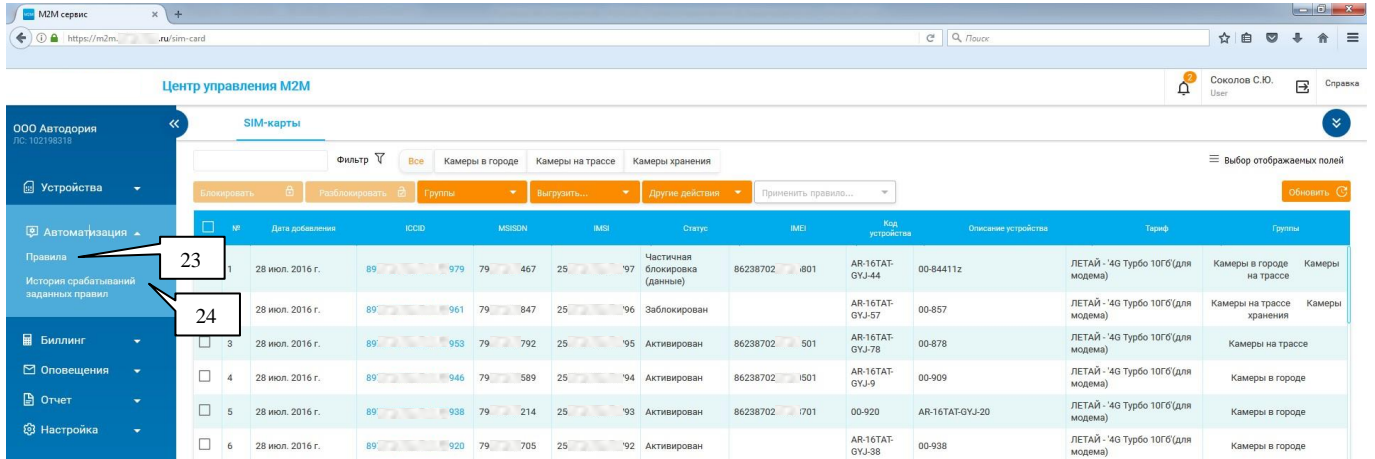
M2M сервис × +

https://m2m. .ru/sim-card

Поиск

Центр управления M2M

2

Соколов С.Ю.
User

Справка

ООО Автодория
ЛС: 102198318

SIM-карты

Устройства

Автоматизация

Правила

История срабатываний заданных правил

Биллинг

Оповещения

Отчет

Настройка

23

24

Фильтр

Все | Камеры в городе | Камеры на трассе | Камеры хранения

Выбор отображаемых полей

Блокировать | Разблокировать | Группы | Выгрузить... | Другие действия | Применить правило... | Обновить

| № | Дата добавления | ICCID | MSISDN | IMSI | Статус | IMEI | Код устройства | Описание устройства | Тариф | Группы |
|---|---|---|---|---|---|---|---|---|---|---|
| 1 | 28 июл. 2016 г. | 89 979 | 79 467 | 25 97 | Частичная блокировка (данные) | 86238702 801 | AR-16TAT-GYJ-44 | 00-84411z | ЛЕТАЙ - '4G Турбо 10Гб'(для модема) | Камеры в городе Камеры на трассе Камеры |
| | 28 июл. 2016 г. | 89 961 | 79 847 | 25 96 | Заблокирован | | AR-16TAT-GYJ-57 | 00-857 | ЛЕТАЙ - '4G Турбо 10Гб'(для модема) | Камеры на трассе Камеры хранения |
| 3 | 28 июл. 2016 г. | 89 953 | 79 792 | 25 95 | Активирован | 86238702 501 | AR-16TAT-GYJ-78 | 00-878 | ЛЕТАЙ - '4G Турбо 10Гб'(для модема) | Камеры на трассе |
| 4 | 28 июл. 2016 г. | 89 946 | 79 589 | 25 94 | Активирован | 86238702 501 | AR-16TAT-GYJ-9 | 00-909 | ЛЕТАЙ - '4G Турбо 10Гб'(для модема) | Камеры в городе |
| 5 | 28 июл. 2016 г. | 89 938 | 79 214 | 25 93 | Активирован | 86238702 701 | 00-920 | AR-16TAT-GYJ-20 | ЛЕТАЙ - '4G Турбо 10Гб'(для модема) | Камеры в городе |
| 6 | 28 июл. 2016 г. | 89 920 | 79 705 | 25 92 | Активирован | | AR-16TAT-GYJ-38 | 00-938 | ЛЕТАЙ - '4G Турбо 10Гб'(для модема) | Камеры в городе |